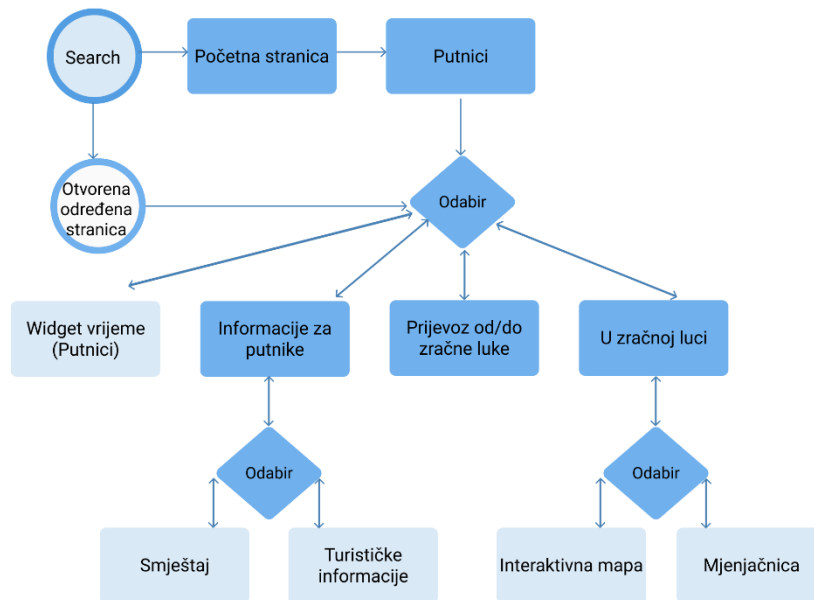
Search

Početna stranica

Putnici

Otvorena određena stranica

Odabir

Widget vrijeme (Putnici)

Informacije za putnike

Prijevoz od/do zračne luke

U zračnoj luci

Odabir

Odabir

Smještaj

Turističke informacije

Interaktivna mapa

Mjenjačnica